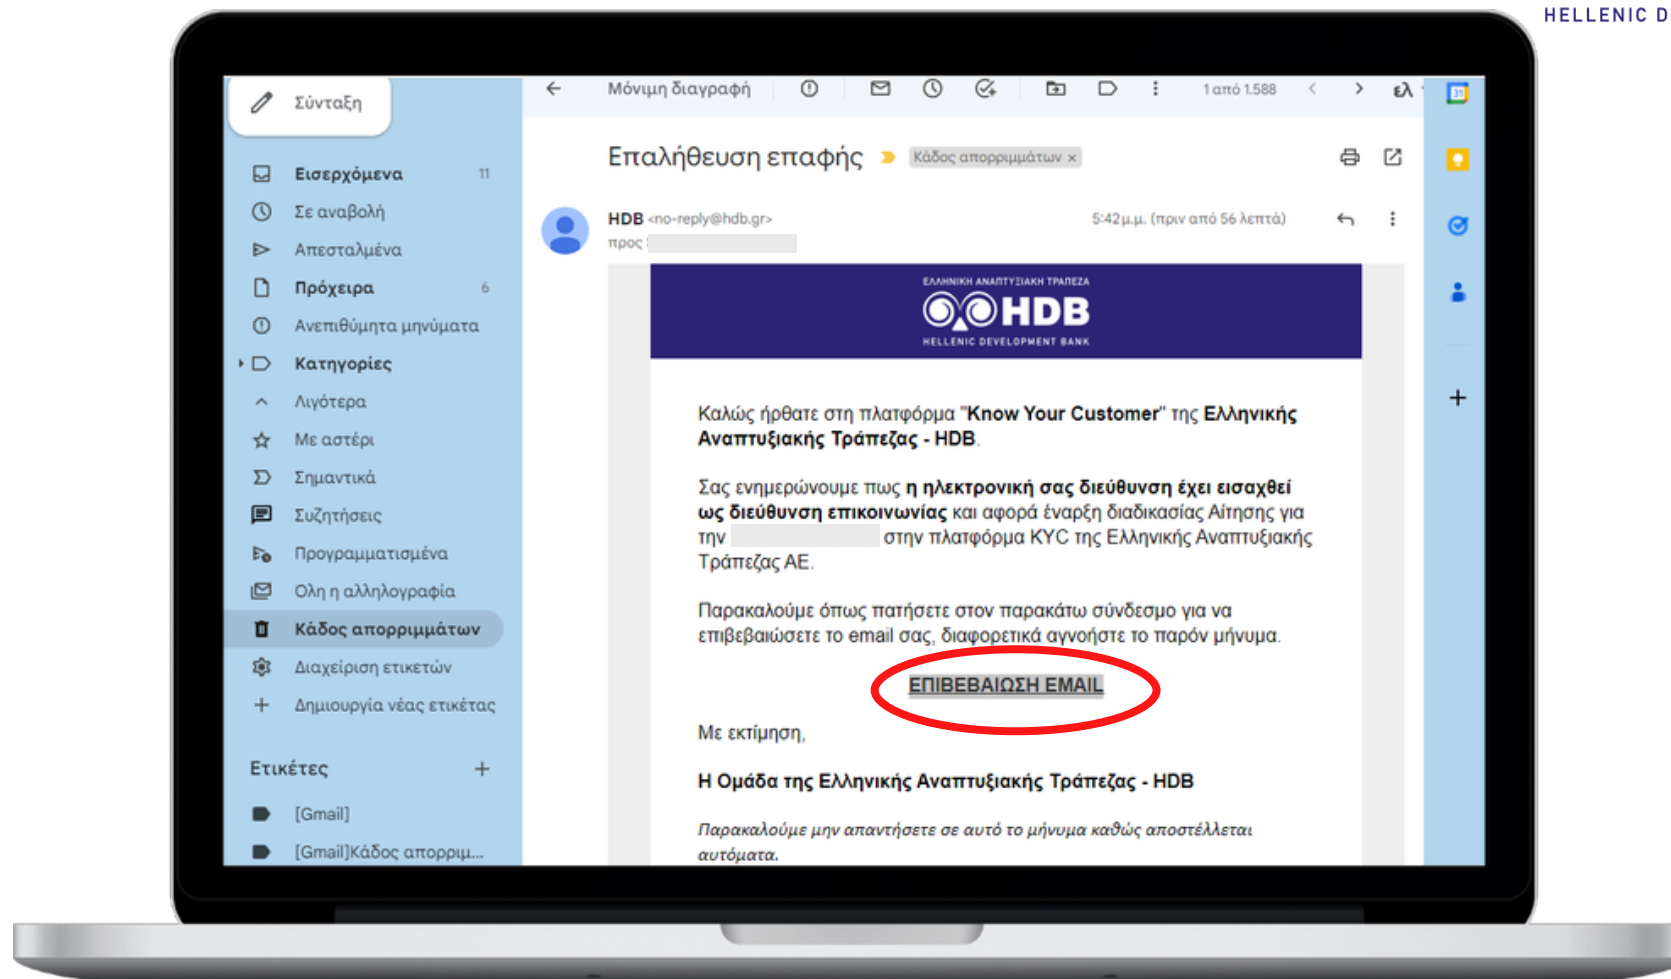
HELLENIC D

Σύνταξη

Εισερχόμενα 11
Σε αναβολή
Απεσταλμένα
Πρόχειρα 6
Ανεπιθύμητα μηνύματα
Κατηγορίες
Λιγότερα
Με αστέρι
Σημαντικά
Συζητήσεις
Προγραμματισμένα
Όλη η αλληλογραφία
Κάδος απορριμμάτων
Διαχείριση ετικετών
Δημιουργία νέας ετικέτας

Ετικέτες +
[Gmail]
[Gmail]Κάδος απορριμ...

Μόνιμη διαγραφή
1 από 1.588
ελ

Επαλήθευση επαφής Κάδος απορριμμάτων ×

HDB <no-reply@hdb.gr>
προς
5:42μ.μ. (πριν από 56 λεπτά)

ΕΛΛΗΝΙΚΗ ΑΝΑΠΤΥΞΙΑΚΗ ΤΡΑΠΕΖΑ
HDB
HELLENIC DEVELOPMENT BANK

Καλώς ήρθατε στη πλατφόρμα "Know Your Customer" της Ελληνικής Αναπτυξιακής Τράπεζας - HDB.

Σας ενημερώνουμε πως η ηλεκτρονική σας διεύθυνση έχει εισαχθεί ως διεύθυνση επικοινωνίας και αφορά έναρξη διαδικασίας Αίτησης για την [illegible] στην πλατφόρμα KYC της Ελληνικής Αναπτυξιακής Τράπεζας ΑΕ.

Παρακαλούμε όπως πατήσετε στον παρακάτω σύνδεσμο για να επιβεβαιώσετε το email σας, διαφορετικά αγνοήστε το παρόν μήνυμα.

ΕΠΙΒΕΒΑΙΩΣΗ EMAIL

Με εκτίμηση,

Η Ομάδα της Ελληνικής Αναπτυξιακής Τράπεζας - HDB

Παρακαλούμε μην απαντήσετε σε αυτό το μήνυμα καθώς αποστέλλεται αυτόματα.